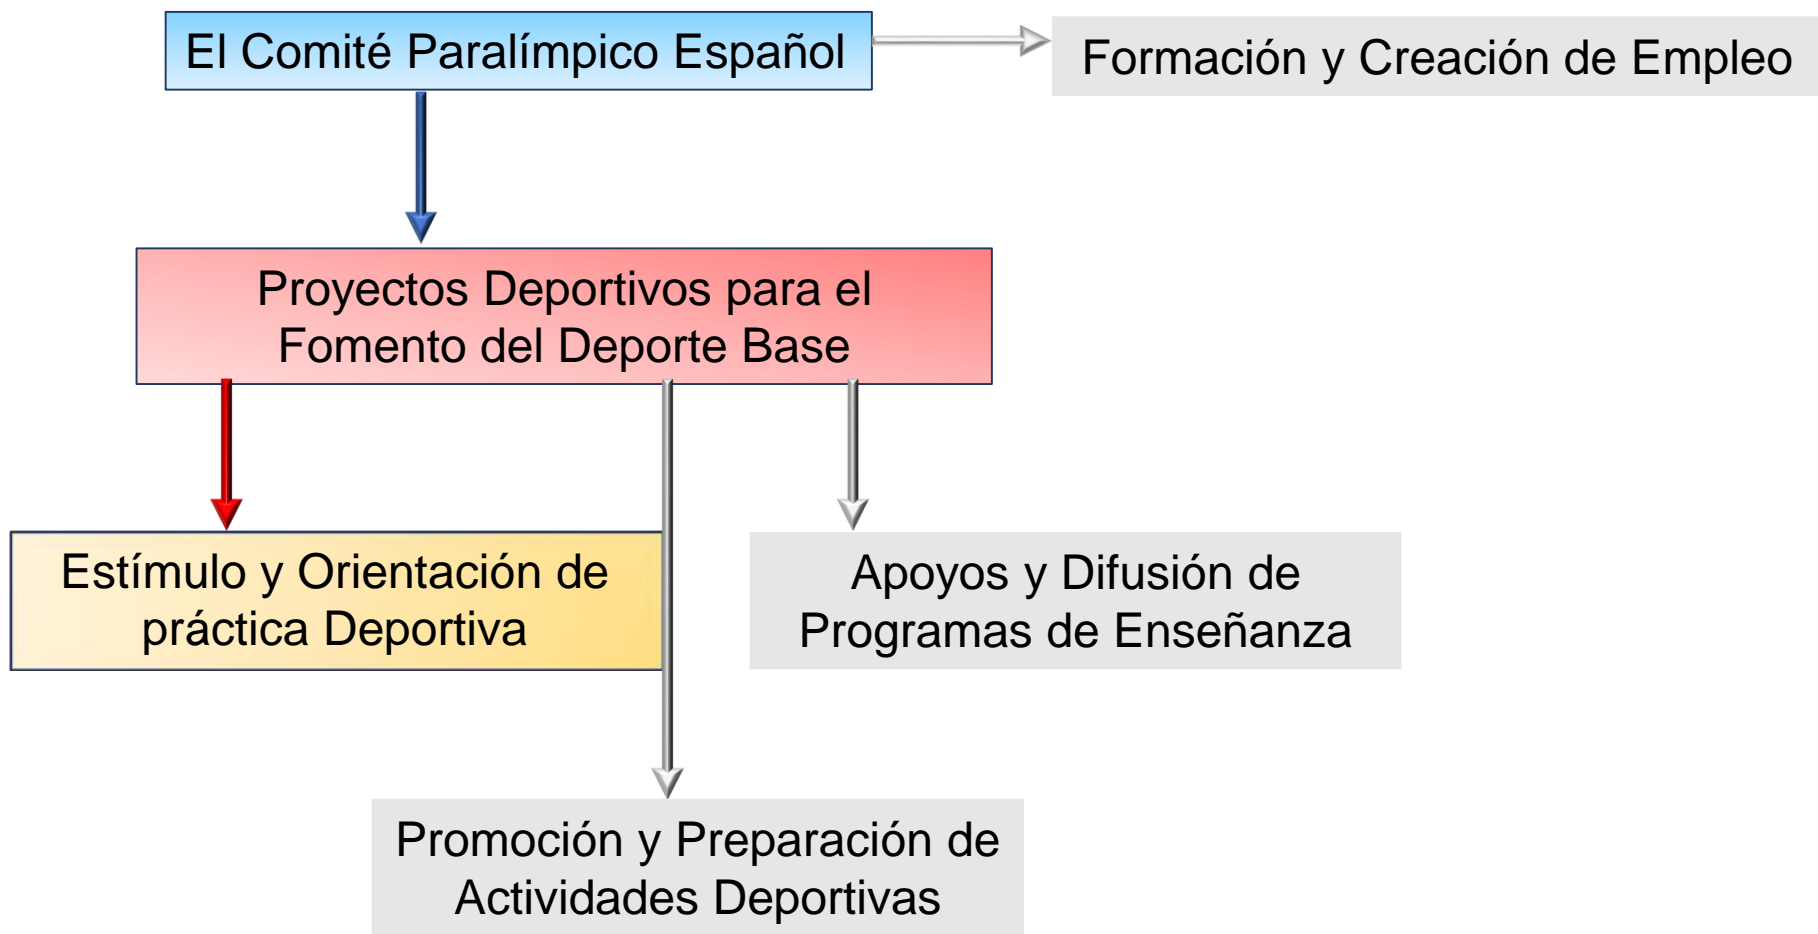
El Comité Paralímpico Español

Formación y Creación de Empleo

Proyectos Deportivos para el Fomento del Deporte Base

Estímulo y Orientación de práctica Deportiva

Apoyos y Difusión de Programas de Enseñanza

Promoción y Preparación de Actividades Deportivas